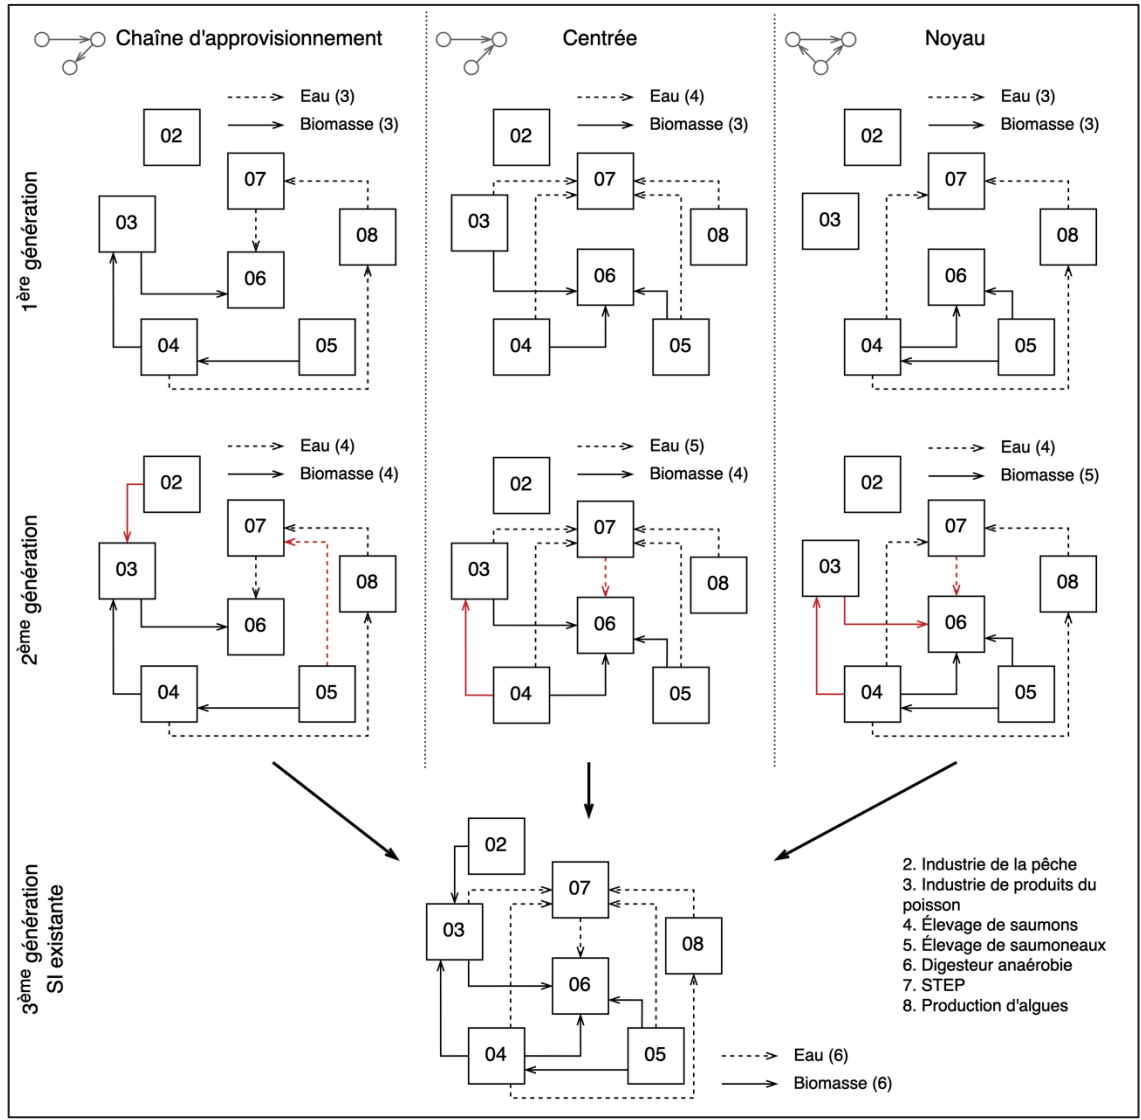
Chaîne d'approvisionnement

Centrée

Noyau

$1^{ère}$ génération

Eau (3)
Biomasse (3)

02
07
03
08
06
04
05

Eau (4)
Biomasse (3)

02
07
03
08
06
04
05

Eau (3)
Biomasse (3)

02
07
03
08
06
04
05

$2^{ème}$ génération

Eau (4)
Biomasse (4)

02
07
03
08
06
04
05

Eau (5)
Biomasse (4)

02
07
03
08
06
04
05

Eau (4)
Biomasse (5)

02
07
03
08
06
04
05

$3^{ème}$ génération
SI existante

02
07
03
08
06
04
05

Eau (6)
Biomasse (6)

2. Industrie de la pêche
3. Industrie de produits du poisson
4. Élevage de saumons
5. Élevage de saumoneaux
6. Digesteur anaérobie
7. STEP
8. Production d'algues